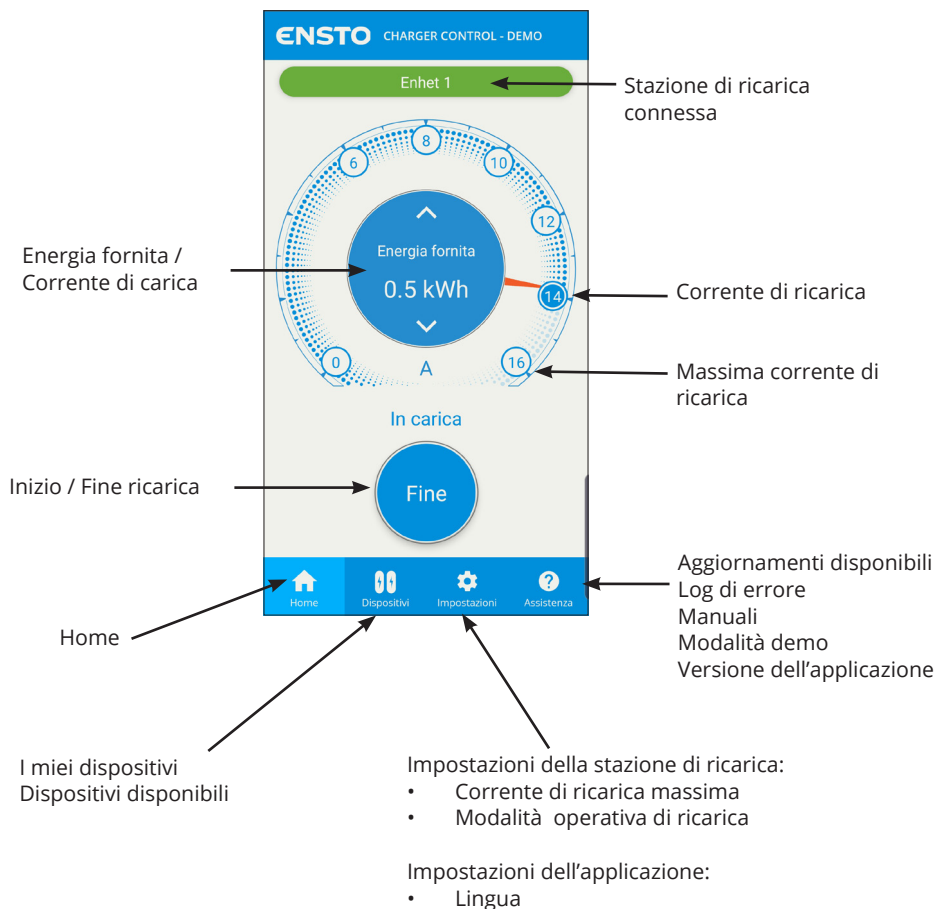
ENSTO CHARGER CONTROL - DEMO

Enhet 1

Stazione di ricarica connessa

6
8
10
12
14
16
0

Energia fornita / Corrente di carica

Energia fornita
0.5 kWh

A

Corrente di ricarica

Massima corrente di ricarica

In carica

Inizio / Fine ricarica

Fine

Home
Dispositivi
Impostazioni
Assistenza

Aggiornamenti disponibili
Log di errore
Manuali
Modalità demo
Versione dell'applicazione

Home

I miei dispositivi
Dispositivi disponibili

Impostazioni della stazione di ricarica:
• Corrente di ricarica massima
• Modalità operativa di ricarica

Impostazioni dell'applicazione:
• Lingua